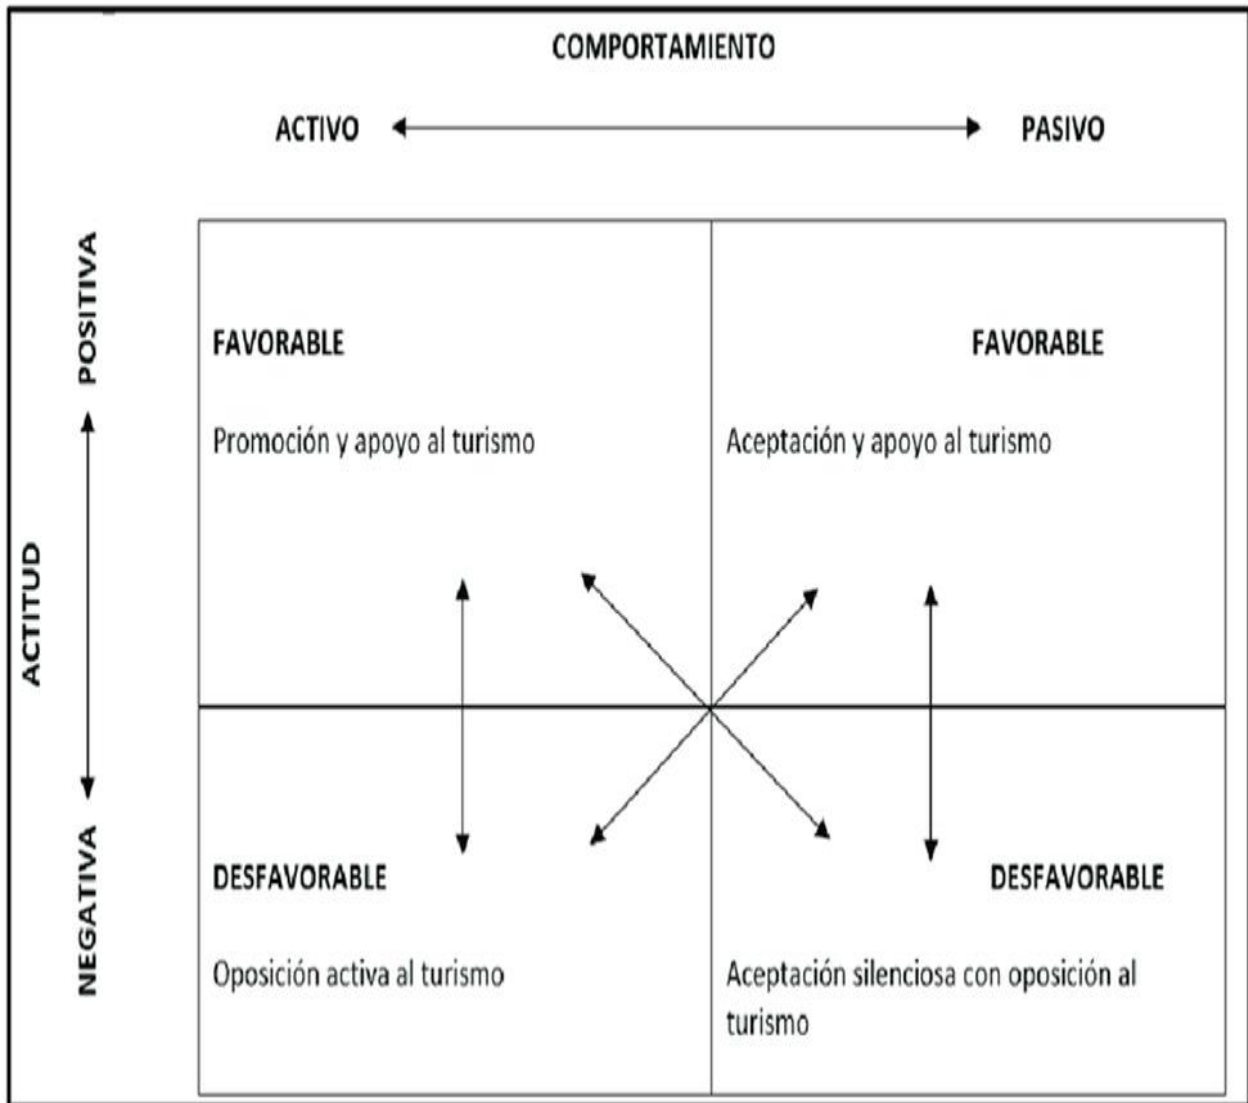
COMPORTAMIENTO

ACTIVO PASIVO

ACTITUD

POSITIVA

NEGATIVA

| FAVORABLE<br>Promoción y apoyo al turismo | FAVORABLE<br>Aceptación y apoyo al turismo |
|---|---|
| DESFAVORABLE<br>Oposición activa al turismo | DESFAVORABLE<br>Aceptación silenciosa con oposición al turismo |